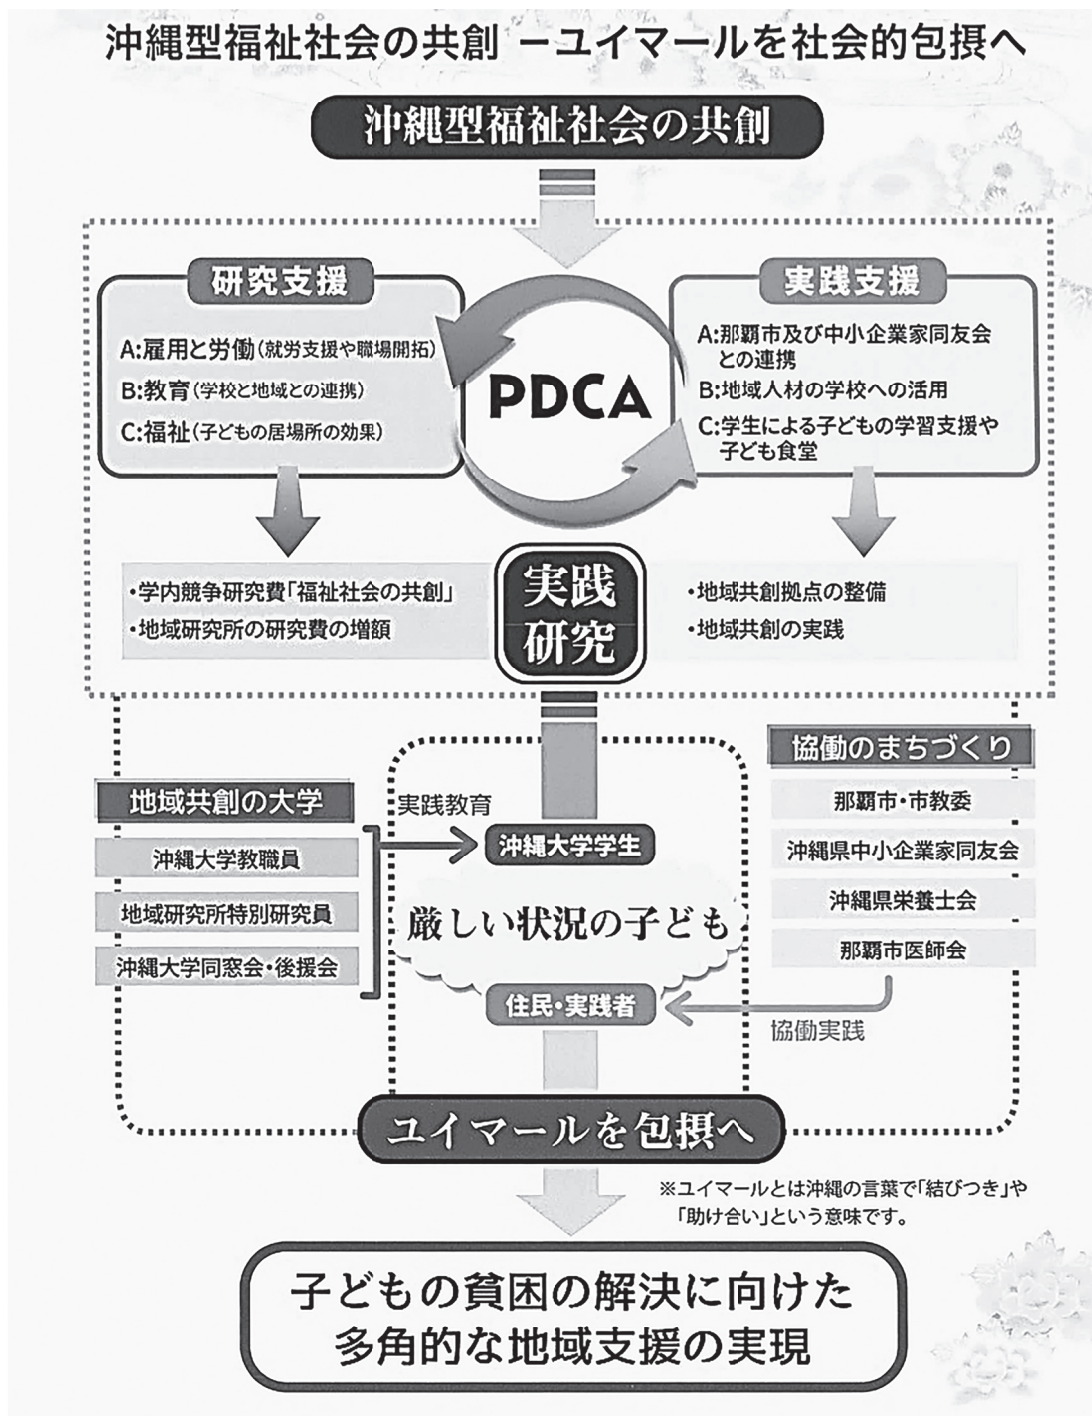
沖縄型福祉社会の共創 ーユイマールを社会的包摂へ

沖縄型福祉社会の共創

研究支援

A:雇用と労働(就労支援や職場開拓)
B:教育(学校と地域との連携)
C:福祉(子どもの居場所の効果)

PDCA

実践支援

A:那覇市及び中小企業家同友会との連携
B:地域人材の学校への活用
C:学生による子どもの学習支援や子ども食堂

・学内競争研究費「福祉社会の共創」
・地域研究所の研究費の増額

実践研究

・地域共創拠点の整備
・地域共創の実践

協働のまちづくり

那覇市・市教委
沖縄県中小企業家同友会
沖縄県栄養士会
那覇市医師会

地域共創の大学

沖縄大学教職員
地域研究所特別研究員
沖縄大学同窓会・後援会

実践教育

沖縄大学学生

厳しい状況の子ども

住民・実践者

協働実践

ユイマールを包摂へ

※ユイマールとは沖縄の言葉で「結びつき」や「助け合い」という意味です。

子どもの貧困の解決に向けた多角的な地域支援の実現